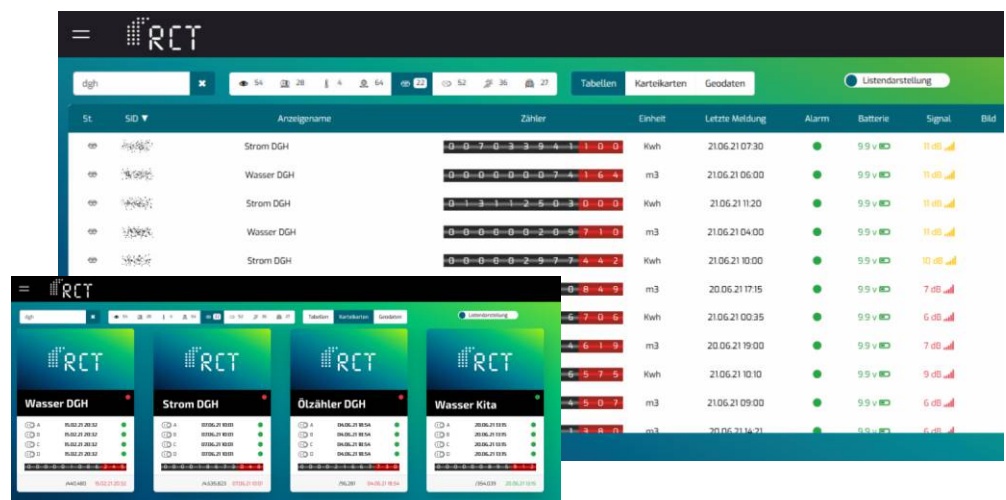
RCT

dgh

54 28 4 64 22 52 36 27

Tabellen Karteikarten Geodaten

Listendarstellung

| St. | SID ▼ | Anzeigename | Zähler | Einheit | Letzte Meldung | Alarm | Batterie | Signal | Bild |
|---|---|---|---|---|---|---|---|---|---|
| | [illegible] | Strom DGH | 0 0 7 0 3 3 9 4 1 1 0 0 | Kwh | 21.06.21 07:30 | | 9.9 v | 11 dB | |
| | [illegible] | Wasser DGH | 0 0 0 0 0 0 0 7 4 1 6 4 | m3 | 21.06.21 06:00 | | 9.9 v | 11 dB | |
| | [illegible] | Strom DGH | 0 1 3 1 1 2 5 0 3 0 0 0 | Kwh | 21.06.21 11:20 | | 9.9 v | 11 dB | |
| | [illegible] | Wasser DGH | 0 0 0 0 0 0 2 0 9 7 1 0 | m3 | 21.06.21 04:00 | | 9.9 v | 11 dB | |
| | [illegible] | Strom DGH | 0 0 0 0 0 2 9 7 7 4 4 2 | Kwh | 21.06.21 10:00 | | 9.9 v | 10 dB | |
| | | | 8 4 9 | m3 | 20.06.21 17:15 | | 9.9 v | 7 dB | |
| | | | 6 7 0 6 | Kwh | 21.06.21 00:35 | | 9.9 v | 6 dB | |
| | | | 4 6 1 9 | m3 | 20.06.21 19:00 | | 9.9 v | 7 dB | |
| | | | 6 5 7 5 | Kwh | 21.06.21 10:10 | | 9.9 v | 9 dB | |
| | | | 4 5 0 7 | m3 | 21.06.21 09:00 | | 9.9 v | 6 dB | |
| | | | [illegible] | m3 | 20.06.21 14:21 | | 9.9 v | 6 dB | |

RCT

dgh

Tabellen Karteikarten Geodaten

Listendarstellung

RCT
Wasser DGH
A 15.02.21 20:32
B 15.02.21 20:32
C 15.02.21 20:32
D 15.02.21 20:32
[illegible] 15.02.21 20:32

RCT
Strom DGH
A 07.06.21 10:01
B 07.06.21 10:01
C 07.06.21 10:01
D 07.06.21 10:01
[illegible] 07.06.21 10:01

RCT
Ölzähler DGH
A 04.06.21 18:54
B 04.06.21 18:54
C 04.06.21 18:54
D 04.06.21 18:54
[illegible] 04.06.21 18:54

RCT
Wasser Kita
A 20.06.21 13:15
B 20.06.21 13:15
C 20.06.21 13:15
D 20.06.21 13:15
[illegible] 20.06.21 13:15